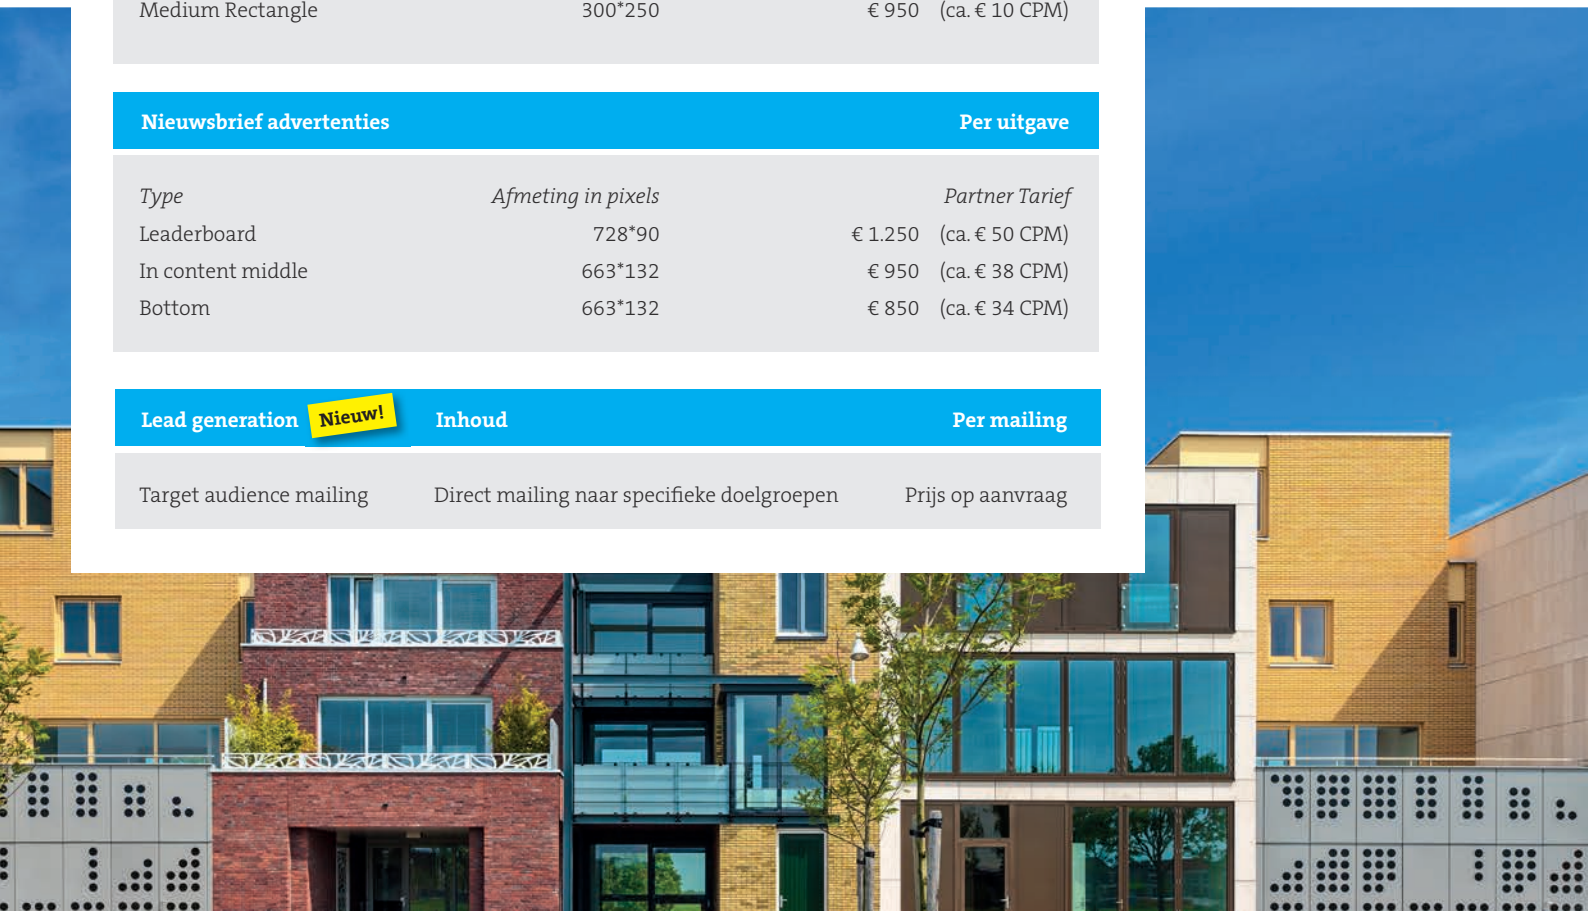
| Medium Rectangle | 300*250 | € 950 (ca. € 10 CPM) |
|---|---|---|

| Nieuwsbrief advertenties | | Per uitgave |
|---|---|---|
| *Type* | *Afmeting in pixels* | *Partner Tarief* |
| Leaderboard | 728*90 | € 1.250 (ca. € 50 CPM) |
| In content middle | 663*132 | € 950 (ca. € 38 CPM) |
| Bottom | 663*132 | € 850 (ca. € 34 CPM) |

| Lead generation Nieuw! | Inhoud | Per mailing |
|---|---|---|
| Target audience mailing | Direct mailing naar specifieke doelgroepen | Prijs op aanvraag |